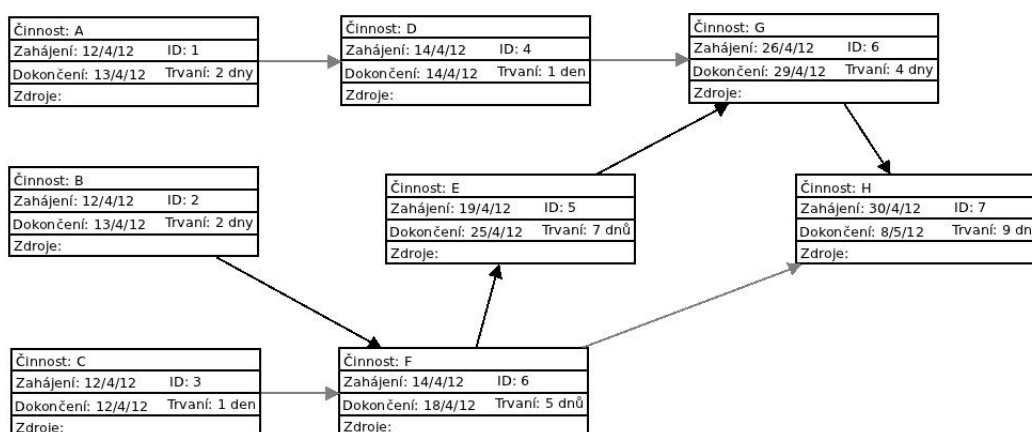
Činnost: A
Zahájení: 12/4/12 ID: 1
Dokončení: 13/4/12 Trvaní: 2 dny
Zdroje:

Činnost: D
Zahájení: 14/4/12 ID: 4
Dokončení: 14/4/12 Trvaní: 1 den
Zdroje:

Činnost: G
Zahájení: 26/4/12 ID: 6
Dokončení: 29/4/12 Trvaní: 4 dny
Zdroje:

Činnost: B
Zahájení: 12/4/12 ID: 2
Dokončení: 13/4/12 Trvaní: 2 dny
Zdroje:

Činnost: E
Zahájení: 19/4/12 ID: 5
Dokončení: 25/4/12 Trvaní: 7 dnů
Zdroje:

Činnost: H
Zahájení: 30/4/12 ID: 7
Dokončení: 8/5/12 Trvaní: 9 dn
Zdroje:

Činnost: C
Zahájení: 12/4/12 ID: 3
Dokončení: 12/4/12 Trvaní: 1 den
Zdroje:

Činnost: F
Zahájení: 14/4/12 ID: 6
Dokončení: 18/4/12 Trvaní: 5 dnů
Zdroje: